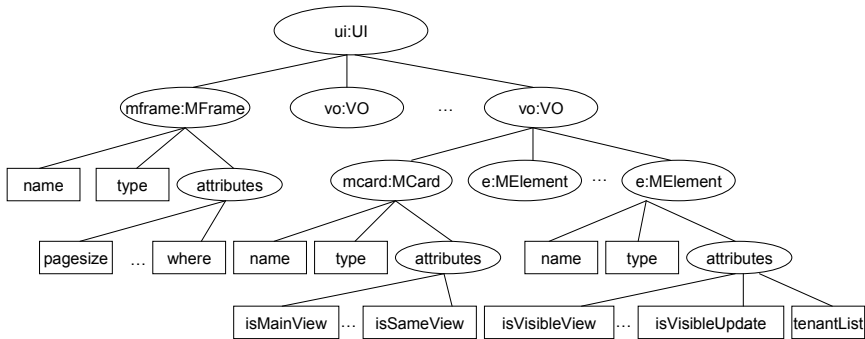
ui:UI

mframe:MFrame

vo:VO

…

vo:VO

name

type

attributes

mcard:MCard

e:MElement

…

e:MElement

pagesize

…

where

name

type

attributes

name

type

attributes

isMainView

…

isSameView

isVisibleView

…

isVisibleUpdate

tenantList